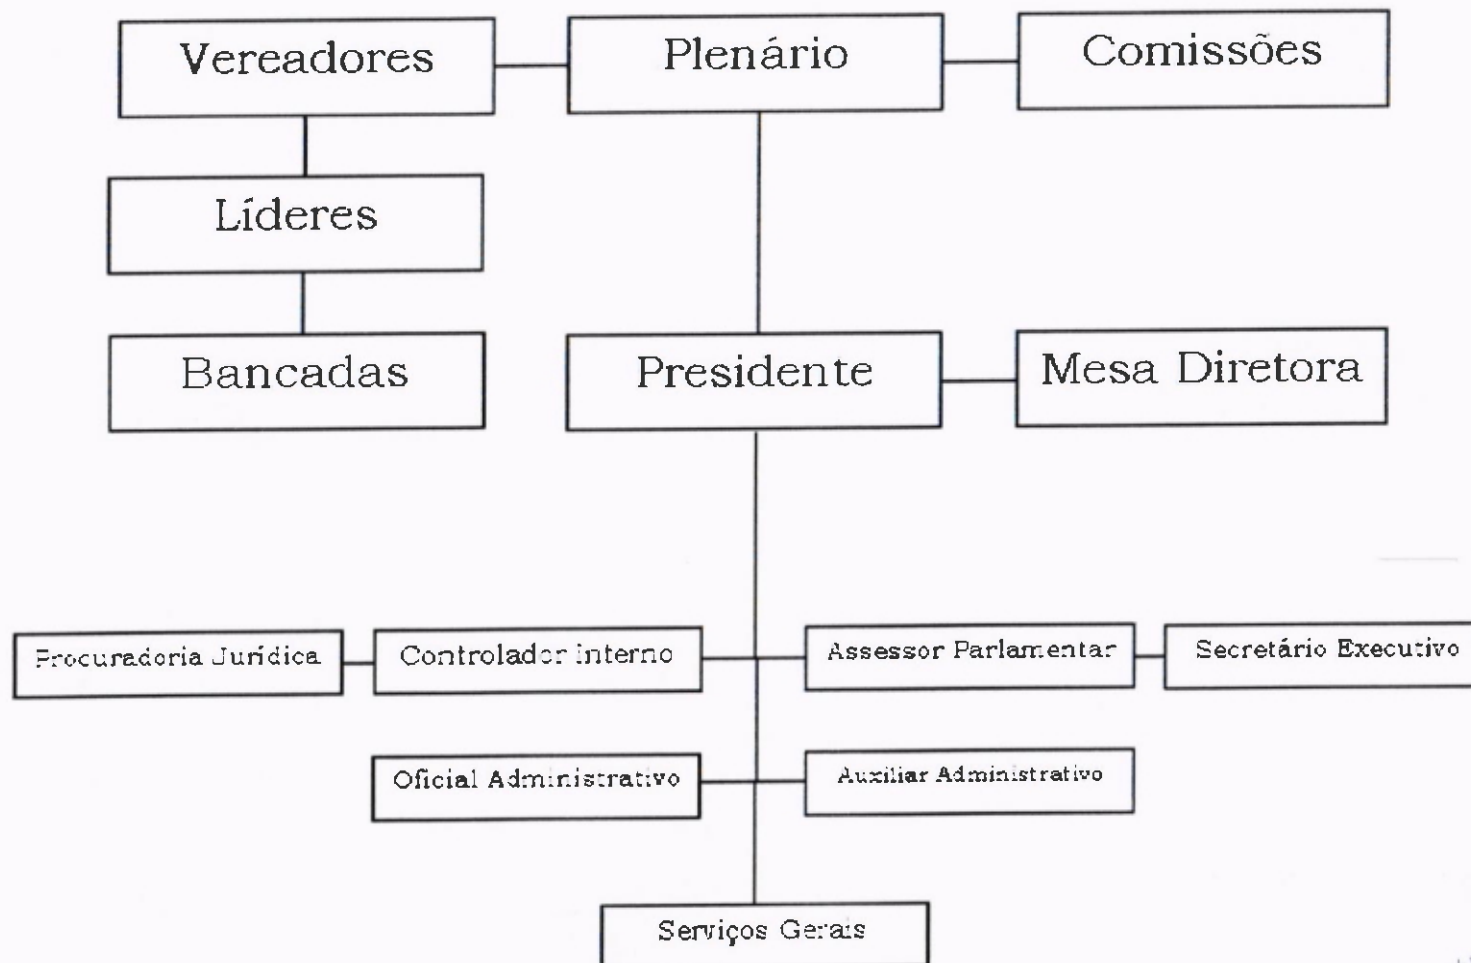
Vereadores
Plenário
Comissões
Líderes
Bancadas
Presidente
Mesa Diretora
Procuradoria Jurídica
Controlador Interno
Assessor Parlamentar
Secretário Executivo
Oficial Administrativo
Auxiliar Administrativo
Serviços Gerais